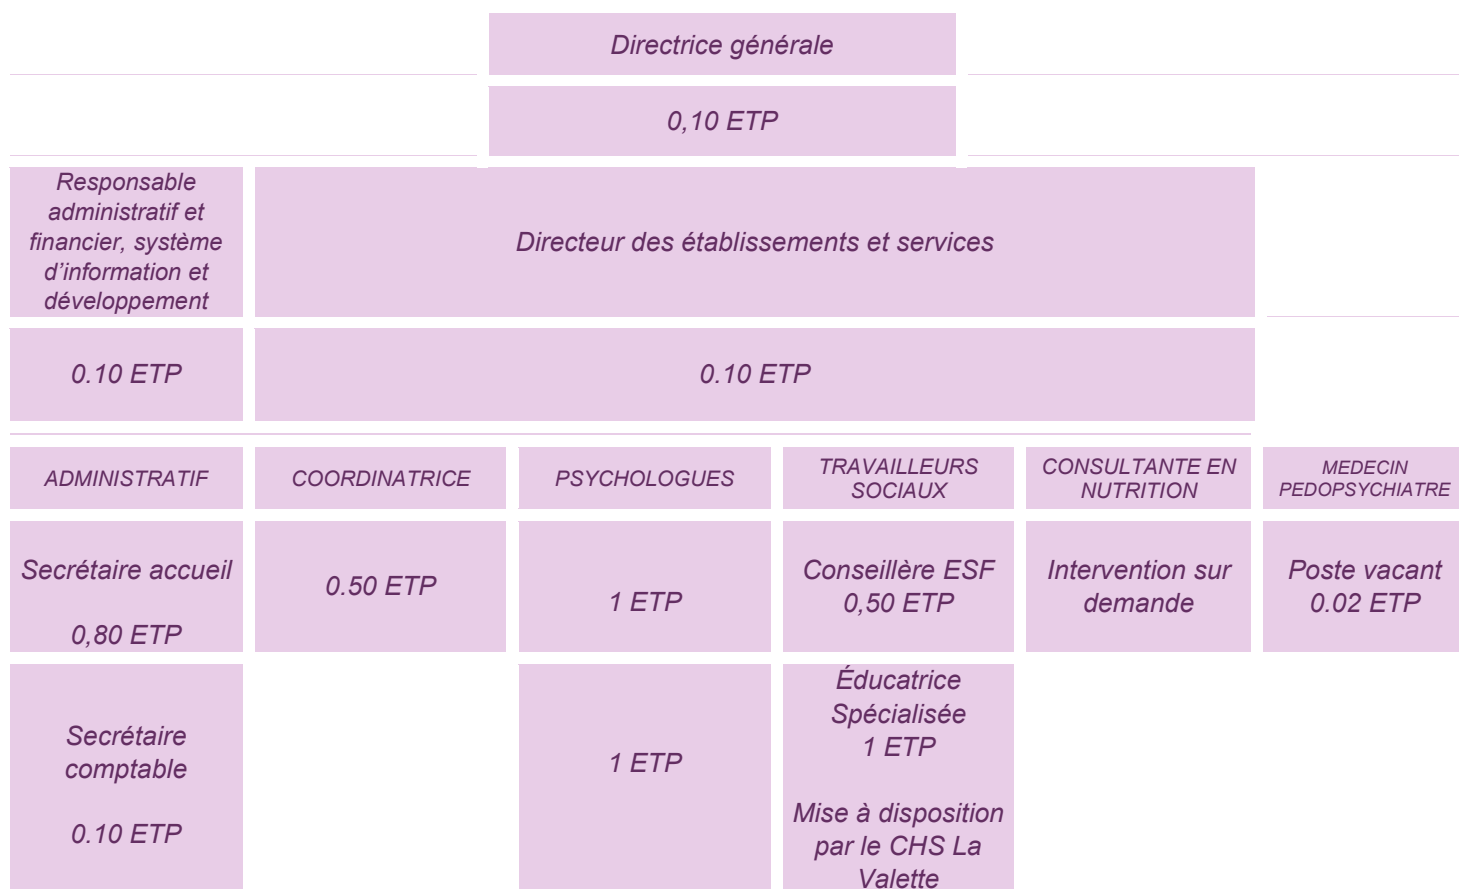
Directrice générale

0,10 ETP

Responsable administratif et financier, système d'information et développement

Directeur des établissements et services

0.10 ETP

0.10 ETP

| ADMINISTRATIF | COORDINATRICE | PSYCHOLOGUES | TRAVAILLEURS SOCIAUX | CONSULTANTE EN NUTRITION | MEDECIN PEDOPSYCHIATRE |
|---|---|---|---|---|---|
| Secrétaire accueil 0,80 ETP | 0.50 ETP | 1 ETP | Conseillère ESF 0,50 ETP | Intervention sur demande | Poste vacant 0.02 ETP |
| Secrétaire comptable 0.10 ETP | | 1 ETP | Éducatrice Spécialisée 1 ETP Mise à disposition par le CHS La Valette | | |